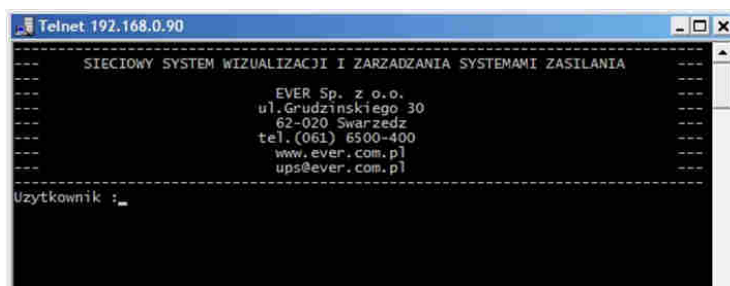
Telnet 192.168.0.90

---------------------------------------------------------------------------
---    SIECIOWY SYSTEM WIZUALIZACJI I ZARZADZANIA SYSTEMAMI ZASILANIA    ---
---                                                                      ---
---                          EVER Sp. z o.o.                             ---
---                        ul.Grudzinskiego 30                           ---
---                          62-020 Swarzedz                             ---
---                        tel.(061) 6500-400                            ---
---                          www.ever.com.pl                             ---
---                          ups@ever.com.pl                             ---
---------------------------------------------------------------------------
Uzytkownik :_